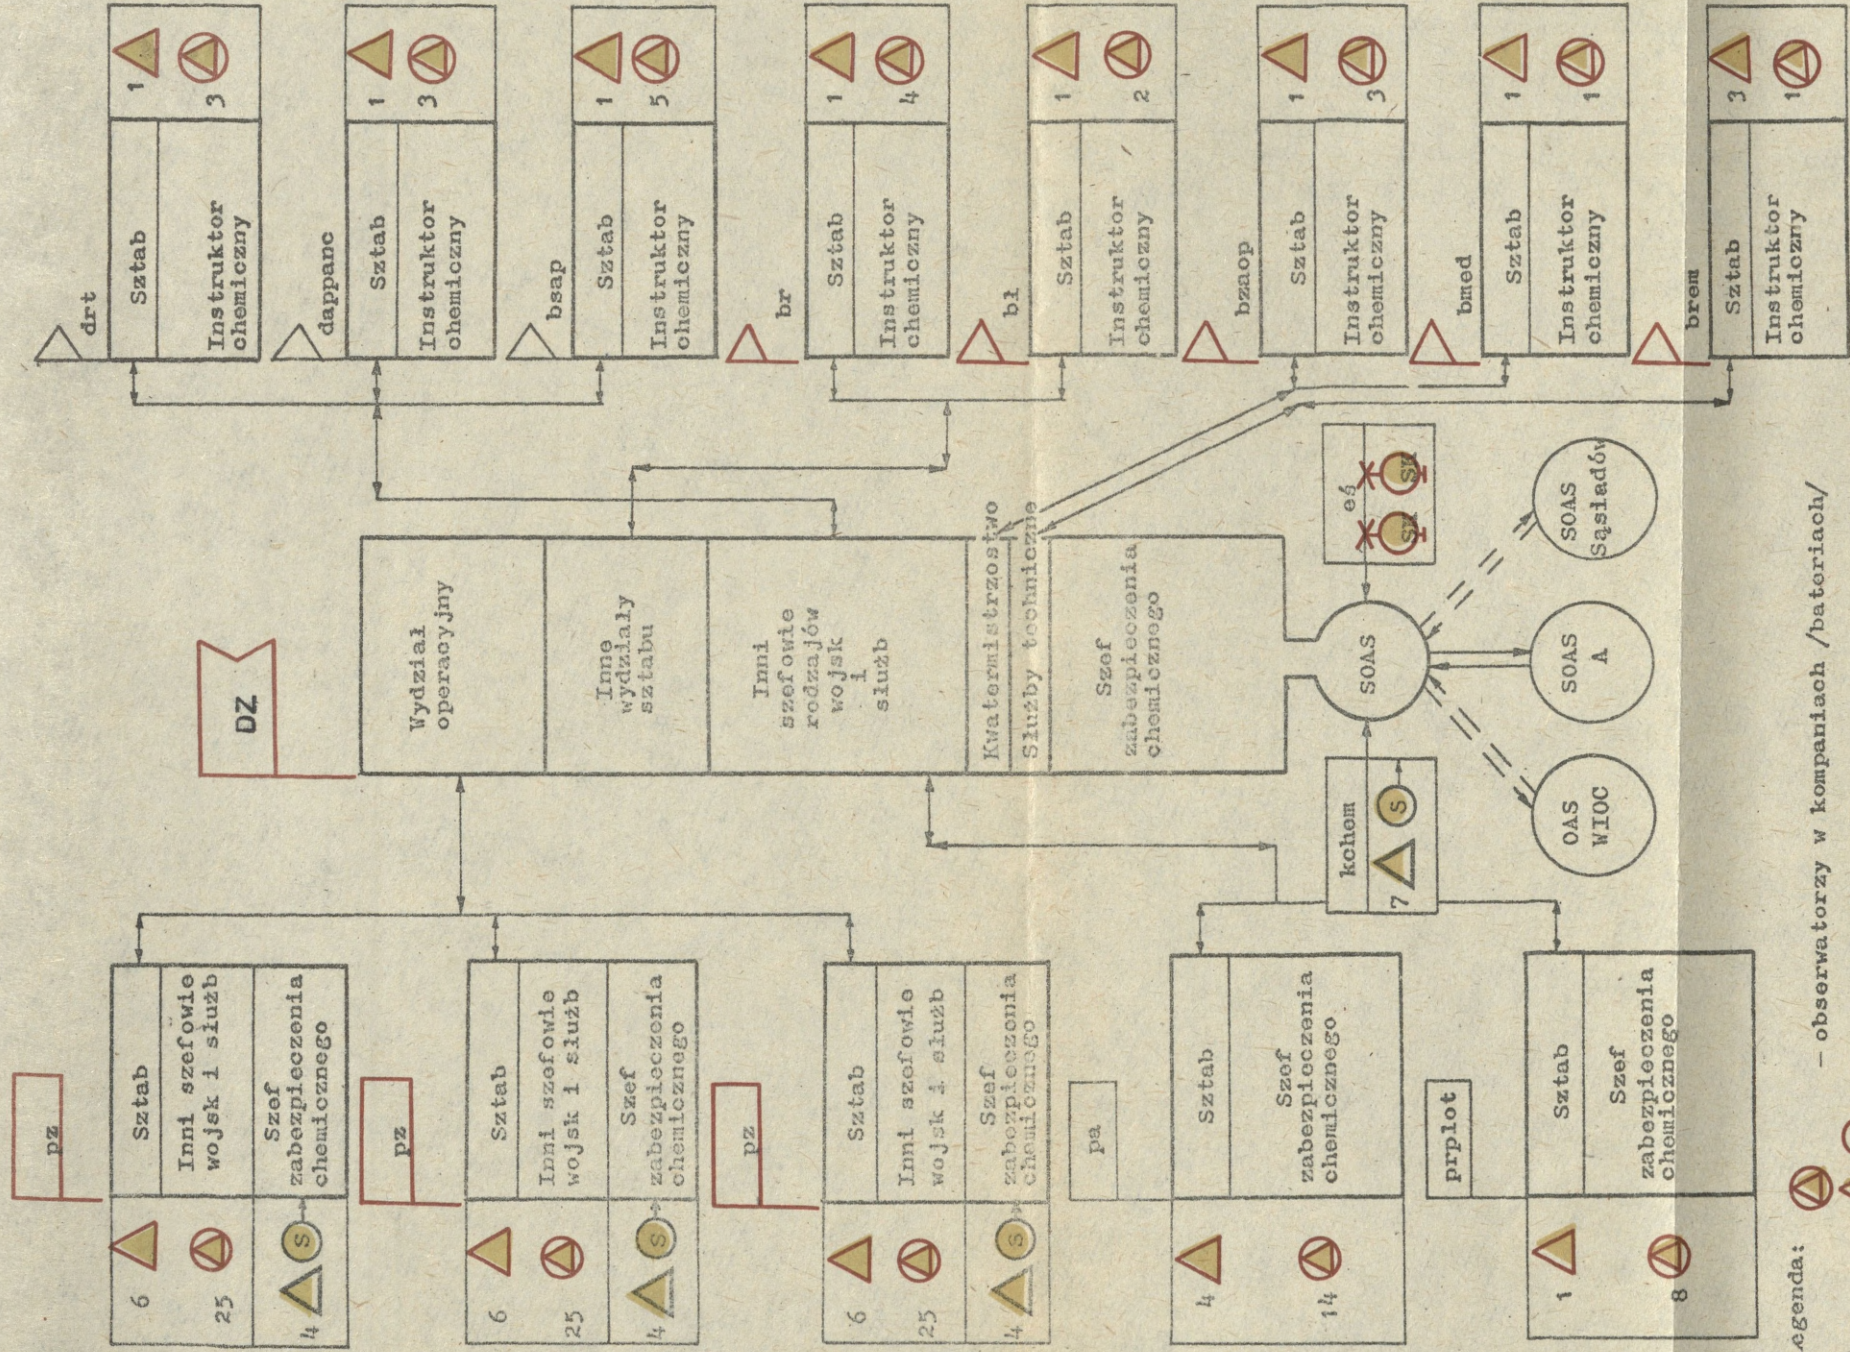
drt
Sztab
Instruktor chemiczny
1
3

dappanc
Sztab
Instruktor chemiczny
1
3

bsap
Sztab
Instruktor chemiczny
1
5

br
Sztab
Instruktor chemiczny
1
4

bł
Sztab
Instruktor chemiczny
1
2

bzaop
Sztab
Instruktor chemiczny
1
3

bmed
Sztab
Instruktor chemiczny
1
1

brem
Sztab
Instruktor chemiczny
3
1

DZ

Wydział operacyjny
Inne wydziały sztabu
Inni szefowie rodzajów wojsk i służb
Kwatermistrzostwo
Służby techniczne
Szef zabezpieczenia chemicznego

eś
SW
SW

SOAS
SOAS Sąsiadów
SOAS A
OAS WIOC

kchem
7
S

pz
Sztab
Inni szefowie wojsk i służb
Szef zabezpieczenia chemicznego
6
25
4
S

pz
Sztab
Inni szefowie wojsk i służb
Szef zabezpieczenia chemicznego
6
25
4
S

pz
Sztab
Inni szefowie wojsk i służb
Szef zabezpieczenia chemicznego
6
25
4
S

pa
Sztab
Szef zabezpieczenia chemicznego
4
14

prplot
Sztab
Szef zabezpieczenia chemicznego
1
8

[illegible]egenda: — obserwatorzy w kompaniach /bateriach/